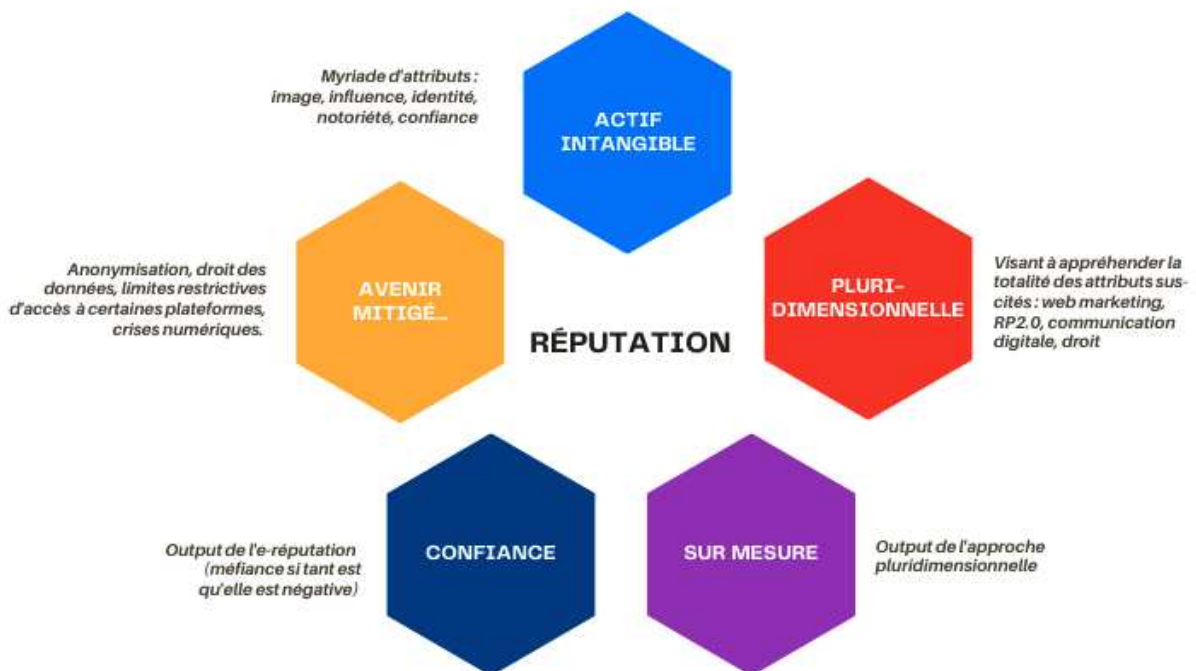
Myriade d'attributs : image, influence, identité, notoriété, confiance

ACTIF INTANGIBLE

Anonymisation, droit des données, limites restrictives d'accès à certaines plateformes, crises numériques.

AVENIR MITIGÉ...

RÉPUTATION

PLURI-DIMENSIONNELLE

Visant à appréhender la totalité des attributs sus-cités : web marketing, RP2.0, communication digitale, droit

Output de l'e-réputation (méfiance si tant est qu'elle est négative)

CONFIANCE

SUR MESURE

Output de l'approche pluridimensionnelle